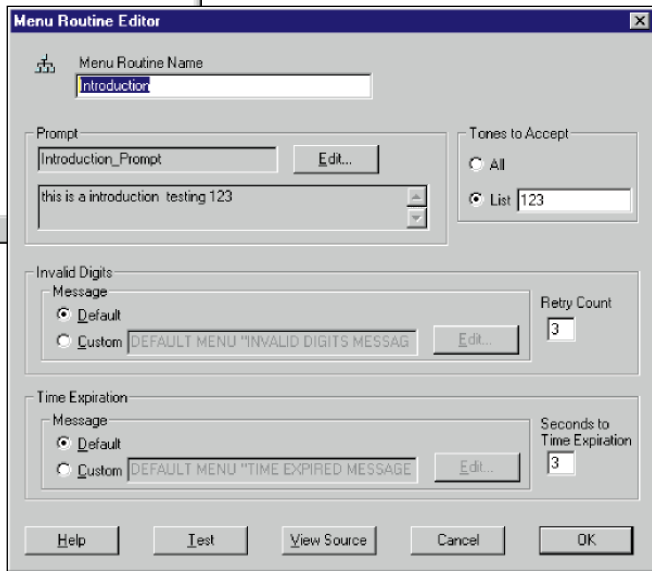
Menu Routine Editor

Menu Routine Name
Introduction

Prompt
Introduction_Prompt
Edit...
this is a introduction testing 123

Tones to Accept
All
List 123

Invalid Digits
Message
Default
Custom DEFAULT MENU "INVALID DIGITS MESSAG
Edit...
Retry Count
3

Time Expiration
Message
Default
Custom DEFAULT MENU "TIME EXPIRED MESSAGE
Edit...
Seconds to Time Expiration
3

Help
Test
View Source
Cancel
OK